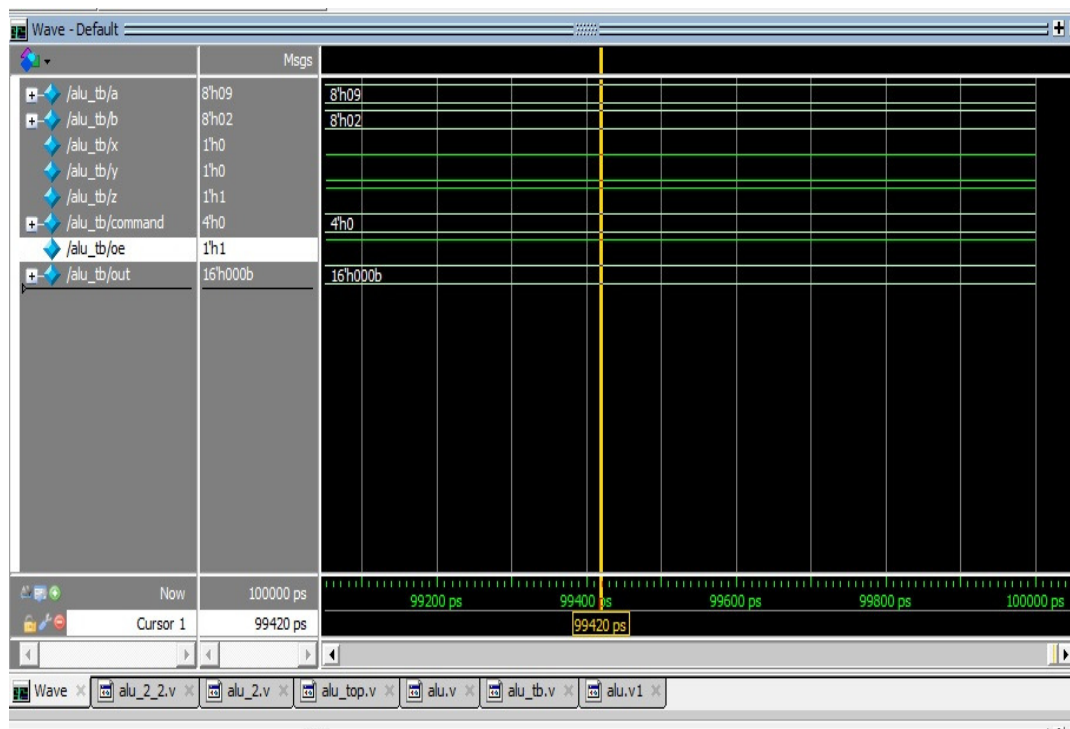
Wave - Default

Msgs

/alu_tb/a 8'h09 8'h09
/alu_tb/b 8'h02 8'h02
/alu_tb/x 1'h0
/alu_tb/y 1'h0
/alu_tb/z 1'h1
/alu_tb/command 4'h0 4'h0
/alu_tb/oe 1'h1
/alu_tb/out 16'h000b 16'h000b

Now 100000 ps
Cursor 1 99420 ps

99200 ps 99400 ps 99600 ps 99800 ps 100000 ps
99420 ps

Wave alu_2_2.v alu_2.v alu_top.v alu.v alu_tb.v alu.v1